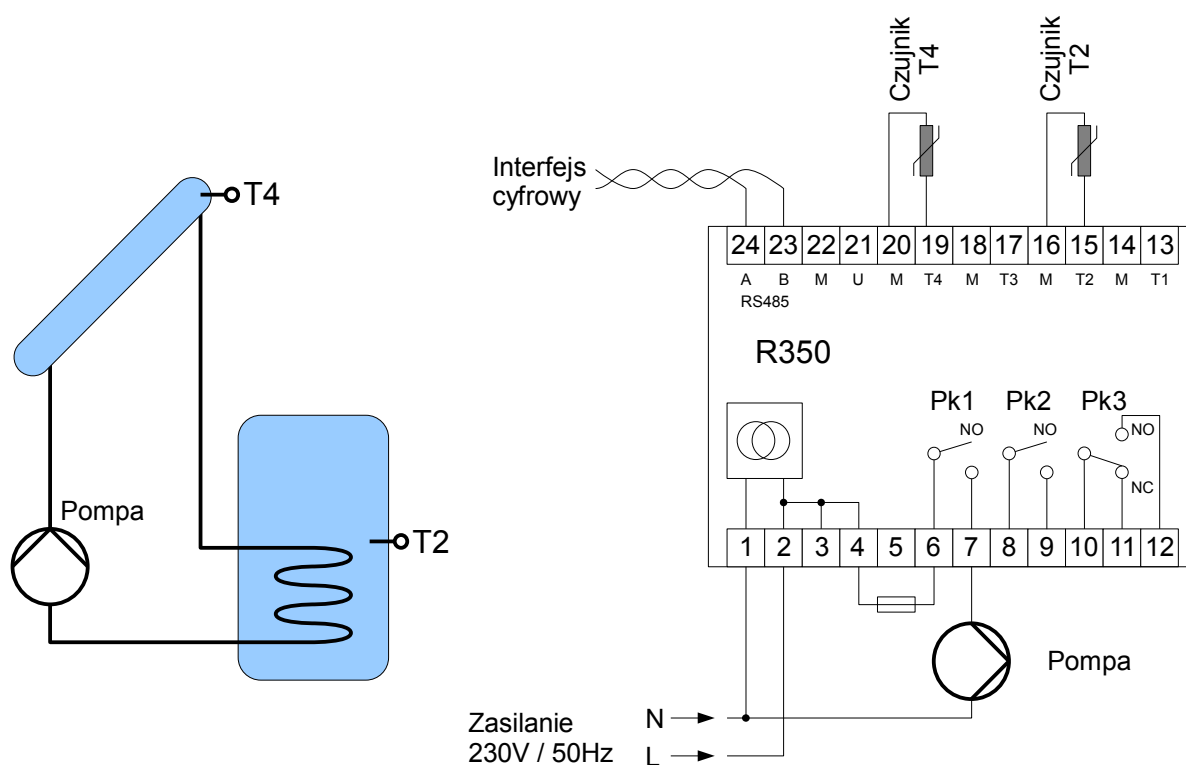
T4

Pompa

T2

Czujnik T4

Czujnik T2

Interfejs cyfrowy

| 24 | 23 | 22 | 21 | 20 | 19 | 18 | 17 | 16 | 15 | 14 | 13 |
|---|---|---|---|---|---|---|---|---|---|---|---|
| A | B | M | U | M | T4 | M | T3 | M | T2 | M | T1 |

RS485

R350

Pk1 Pk2 Pk3

NO NO NO

NC

| 1 | 2 | 3 | 4 | 5 | 6 | 7 | 8 | 9 | 10 | 11 | 12 |
|---|---|---|---|---|---|---|---|---|---|---|---|

Pompa

Zasilanie 230V / 50Hz

N

L